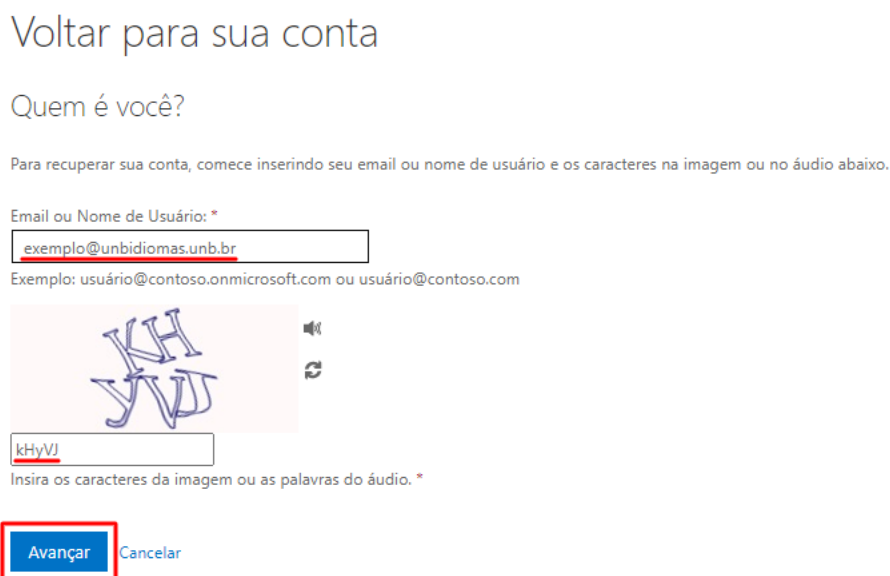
Voltar para sua conta

Quem é você?

Para recuperar sua conta, comece inserindo seu email ou nome de usuário e os caracteres na imagem ou no áudio abaixo.

Email ou Nome de Usuário: *

exemplo@unbidiomas.unb.br

Exemplo: usuário@contoso.onmicrosoft.com ou usuário@contoso.com

KH
YVJ

kHyVJ

Insira os caracteres da imagem ou as palavras do áudio. *

Avançar Cancelar